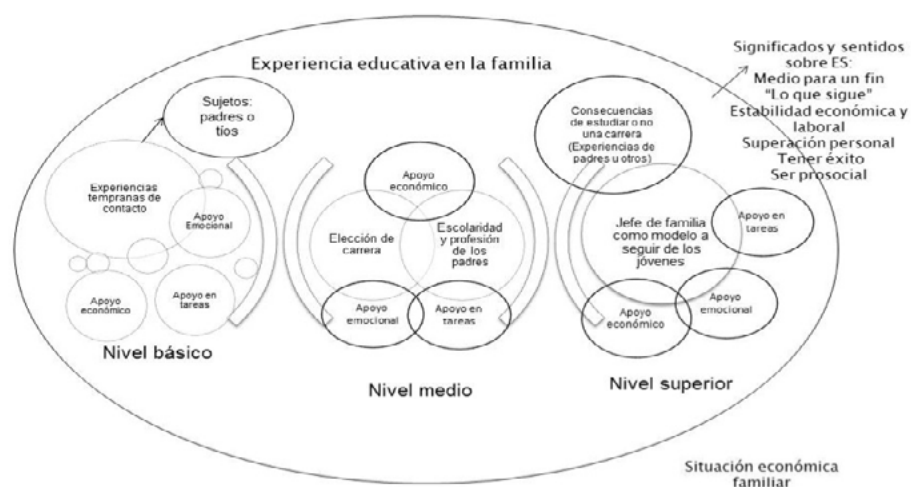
Experiencia educativa en la familia

Significados y sentidos sobre ES:
Medio para un fin
"Lo que sigue"
Estabilidad económica y laboral
Superación personal
Tener éxito
Ser prosocial

Sujetos: padres o tíos

Experiencias tempranas de contacto

Apoyo Emocional

Apoyo económico

Apoyo en tareas

Nivel básico

Apoyo económico

Elección de carrera

Escolaridad y profesión de los padres

Apoyo emocional

Apoyo en tareas

Nivel medio

Consecuencias de estudiar o no una carrera (Experiencias de padres u otros)

Jefe de familia como modelo a seguir de los jóvenes

Apoyo en tareas

Apoyo económico

Apoyo emocional

Nivel superior

Situación económica familiar